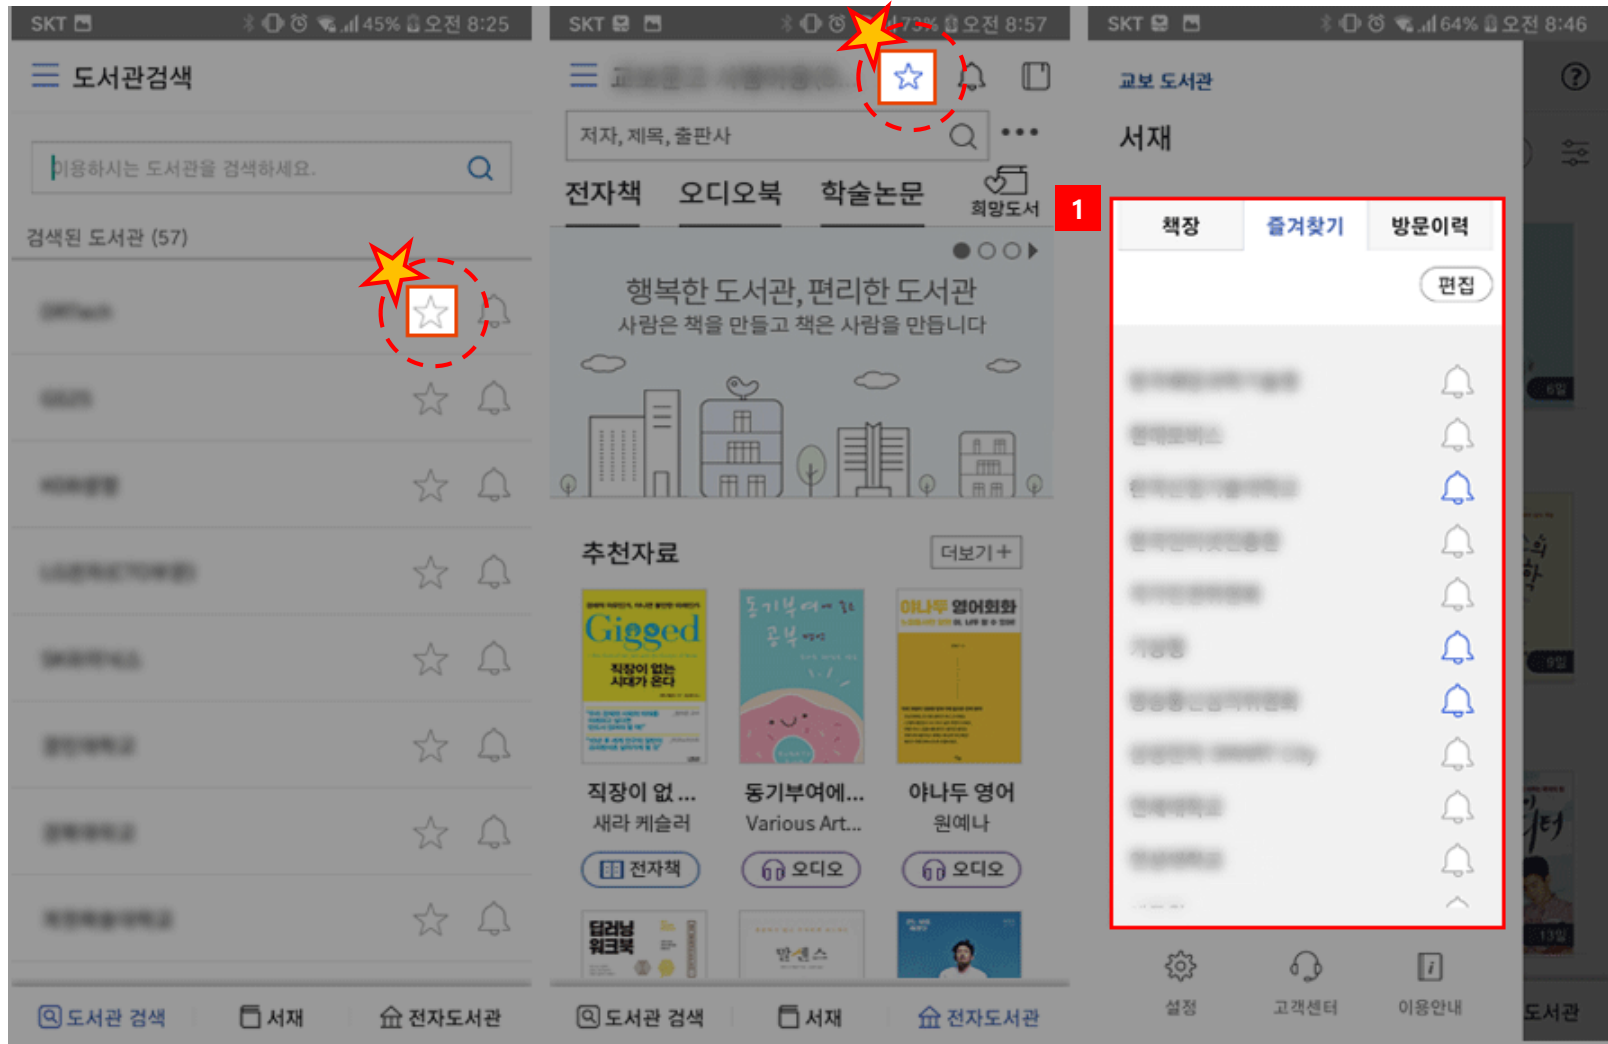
SKT 45% 오전 8:25

도서관검색

이용하시는 도서관을 검색하세요.

검색된 도서관 (57)

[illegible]
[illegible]
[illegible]
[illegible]
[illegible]
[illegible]
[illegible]
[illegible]

도서관 검색 서재 전자도서관

SKT 73% 오전 8:57

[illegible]

저자, 제목, 출판사

전자책 오디오북 학술논문 희망도서

행복한 도서관, 편리한 도서관
사람은 책을 만들고 책은 사람을 만듭니다

추천자료 더보기+

Gigged
직장이 없는 시대가 온다

동기부여에 공부

야나두 영어회화

직장이 없... 새라 케슬러 전자책
동기부여에... Various Art... 오디오
야나두 영어 원예나 오디오

도서관 검색 서재 전자도서관

SKT 64% 오전 8:46

교보 도서관

서재

1

책장 즐겨찾기 방문이력

편집

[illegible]
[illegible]
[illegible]
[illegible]
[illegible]
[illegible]
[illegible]
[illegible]
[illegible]
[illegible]

설정 고객센터 이용안내

도서관